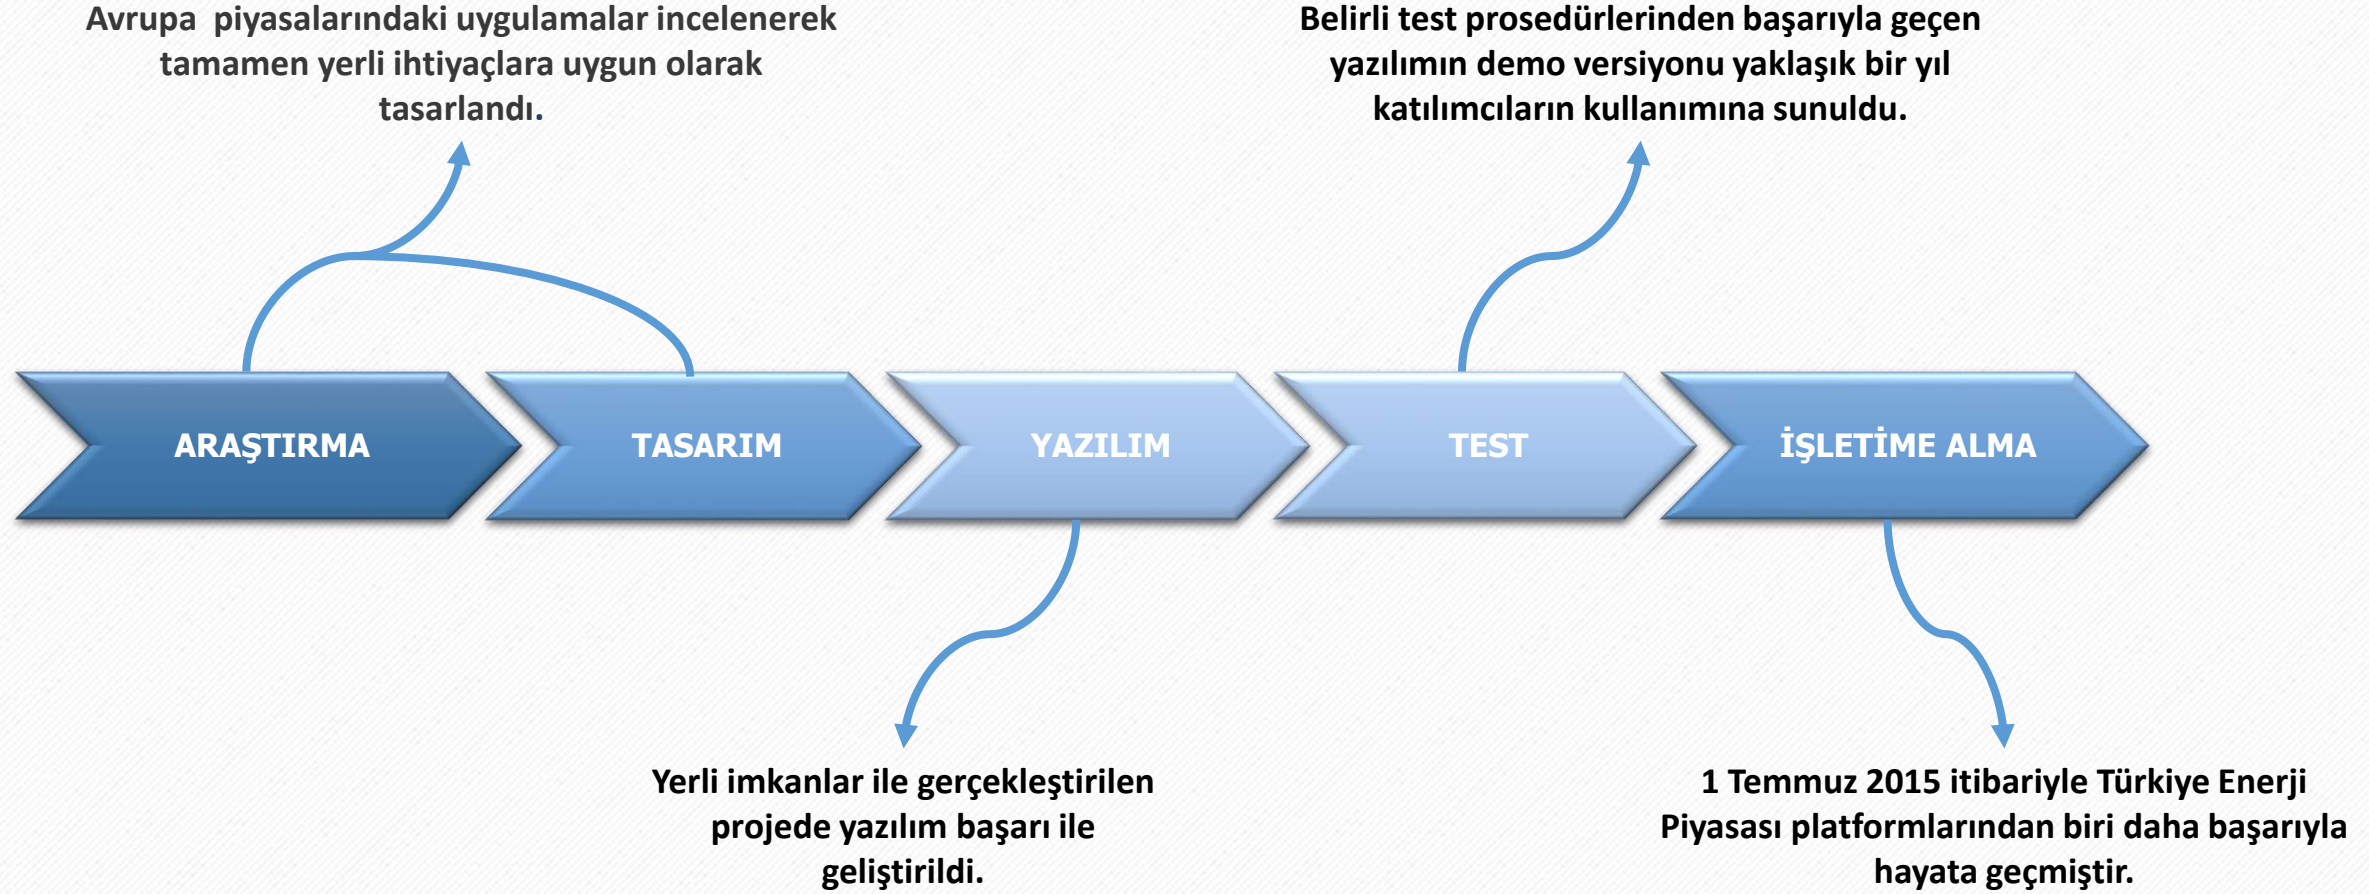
Avrupa  piyasalarındaki uygulamalar incelenerek tamamen yerli ihtiyaçlara uygun olarak tasarlandı.

Belirli test prosedürlerinden başarıyla geçen yazılımın demo versiyonu yaklaşık bir yıl katılımcıların kullanımına sunuldu.

ARAŞTIRMA

TASARIM

YAZILIM

TEST

İŞLETİME ALMA

Yerli imkanlar ile gerçekleştirilen projede yazılım başarı ile geliştirildi.

1 Temmuz 2015 itibariyle Türkiye Enerji Piyasası platformlarından biri daha başarıyla hayata geçmiştir.